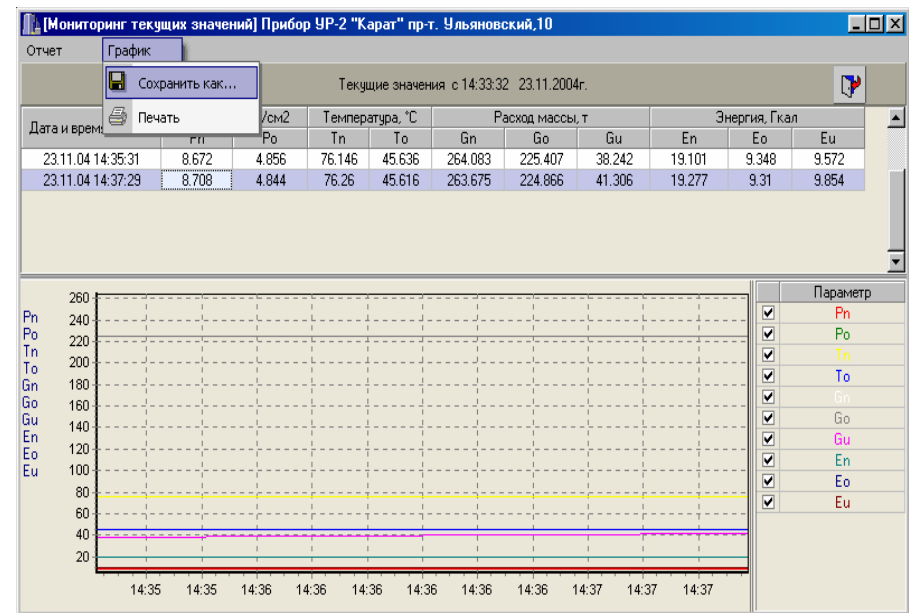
[Мониторинг текущих значений] Прибор УР-2 "Карат" пр-т. Ульяновский,10

Отчет | График

Сохранить как...
Печать

Текущие значения с 14:33:32 23.11.2004г.

| Дата и врем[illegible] | Pn | Po | Tn | To | Gn | Go | Gu | En | Eo | Eu |
|---|---|---|---|---|---|---|---|---|---|---|
| | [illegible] | /см2 | Температура, °С | | Расход массы, т | | | Энергия, Гкал | | |
| 23.11.04 14:35:31 | 8.672 | 4.856 | 76.146 | 45.636 | 264.083 | 225.407 | 38.242 | 19.101 | 9.348 | 9.572 |
| 23.11.04 14:37:29 | 8.708 | 4.844 | 76.26 | 45.616 | 263.675 | 224.866 | 41.306 | 19.277 | 9.31 | 9.854 |

Pn
Po
Tn
To
Gn
Go
Gu
En
Eo
Eu

260
240
220
200
180
160
140
120
100
80
60
40
20

14:35 14:35 14:36 14:36 14:36 14:36 14:36 14:36 14:37 14:37 14:37

Параметр
Pn
Po
Tn
To
Gn
Go
Gu
En
Eo
Eu